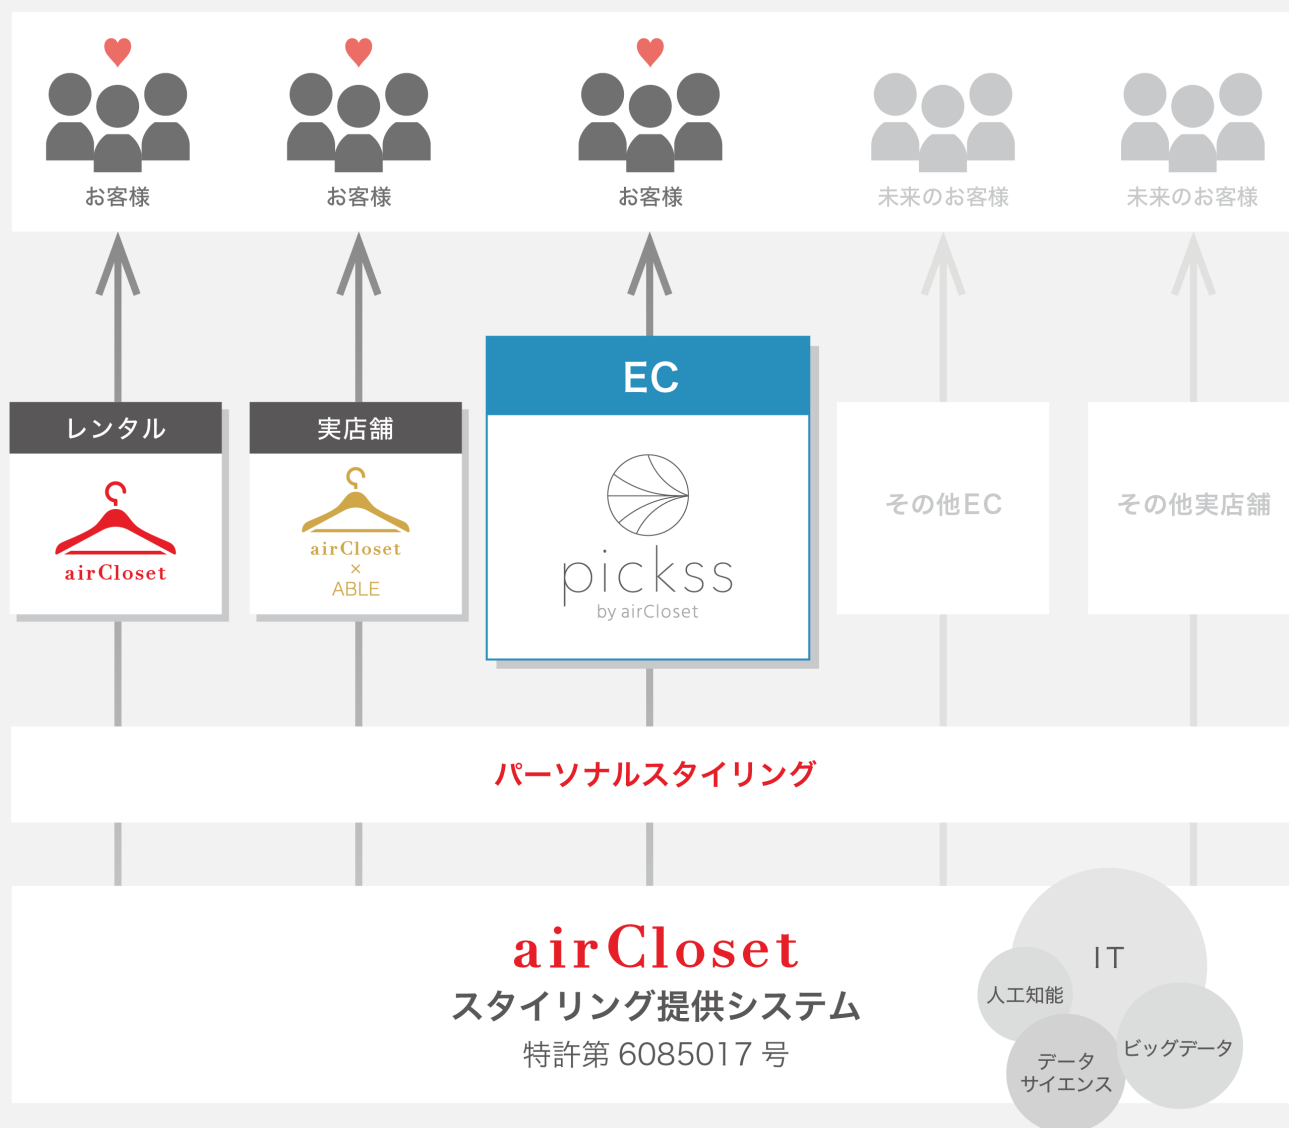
お客様

お客様

お客様

未来のお客様

未来のお客様

レンタル

airCloset

実店舗

airCloset
×
ABLE

EC

pickss
by airCloset

その他EC

その他実店舗

パーソナルスタイリング

airCloset
スタイリング提供システム
特許第 6085017 号

IT

人工知能

ビッグデータ

データ
サイエンス